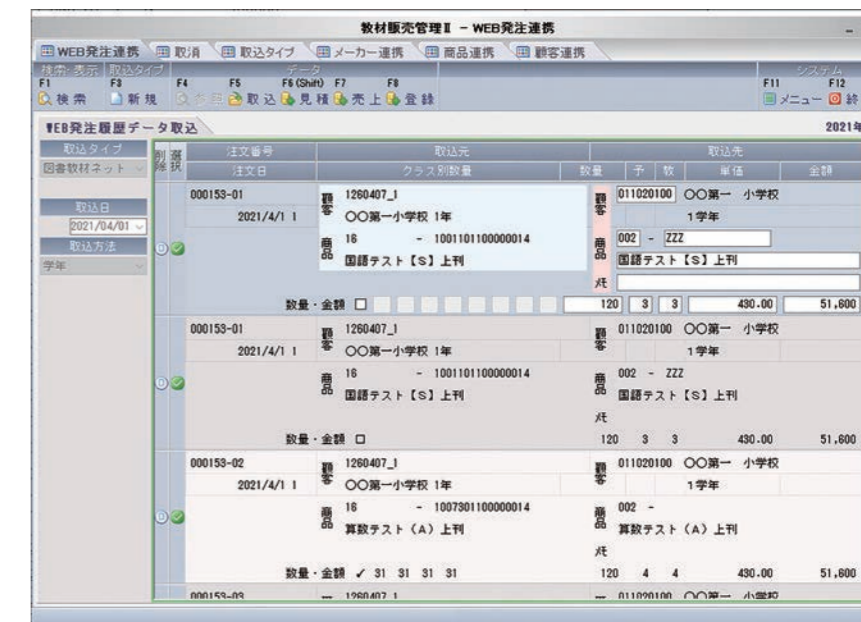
教材販売管理Ⅱ － WEB発注連携

WEB発注連携 | 取消 | 取込タイプ | メーカー連携 | 商品連携 | 顧客連携

検索・表示 | 取込タイプ | データ | システム

F1 検索 | F3 新規 | F4 | F5 取込 | F6 (Shift) 見積 | F7 売上 | F8 登録 | F11 メニュー | F12 終

WEB発注履歴データ取込

2021年

取込タイプ

図書教材ネット

取込日

2021/04/01

取込方法

学年

| 削除 | 選択 | 注文番号 / 注文日 | 取込元 / クラス別数量 | 数量 | 予 | 致 | 単価 | 金額 |
|---|---|---|---|---|---|---|---|---|
| | | 000153-01 2021/4/1 1 | 顧客 1260407_1 〇〇第一小学校 1年 / 商品 16 - 1001101100000014 国語テスト【S】上刊 | 顧客 011020100 〇〇第一 小学校 1学年 / 商品 002 - ZZZ 国語テスト【S】上刊 / 烎 | | | | |
| | | 数量・金額 □ | | 120 | 3 | 3 | 430.00 | 51,600 |
| | | 000153-01 2021/4/1 1 | 顧客 1260407_1 〇〇第一小学校 1年 / 商品 16 - 1001101100000014 国語テスト【S】上刊 | 顧客 011020100 〇〇第一 小学校 1学年 / 商品 002 - ZZZ 国語テスト【S】上刊 / 烎 | | | | |
| | | 数量・金額 □ | | 120 | 3 | 3 | 430.00 | 51,600 |
| | | 000153-02 2021/4/1 1 | 顧客 1260407_1 〇〇第一小学校 1年 / 商品 16 - 1007301100000014 算数テスト（A）上刊 | 顧客 011020100 〇〇第一 小学校 1学年 / 商品 002 - 算数テスト（A）上刊 / 烎 | | | | |
| | | 数量・金額 ✓ 31 31 31 31 | | 120 | 4 | 4 | 430.00 | 51,600 |
| | | 000153-03 | 1260407_1 | 011020100 〇〇第一 小学校 | | | | |